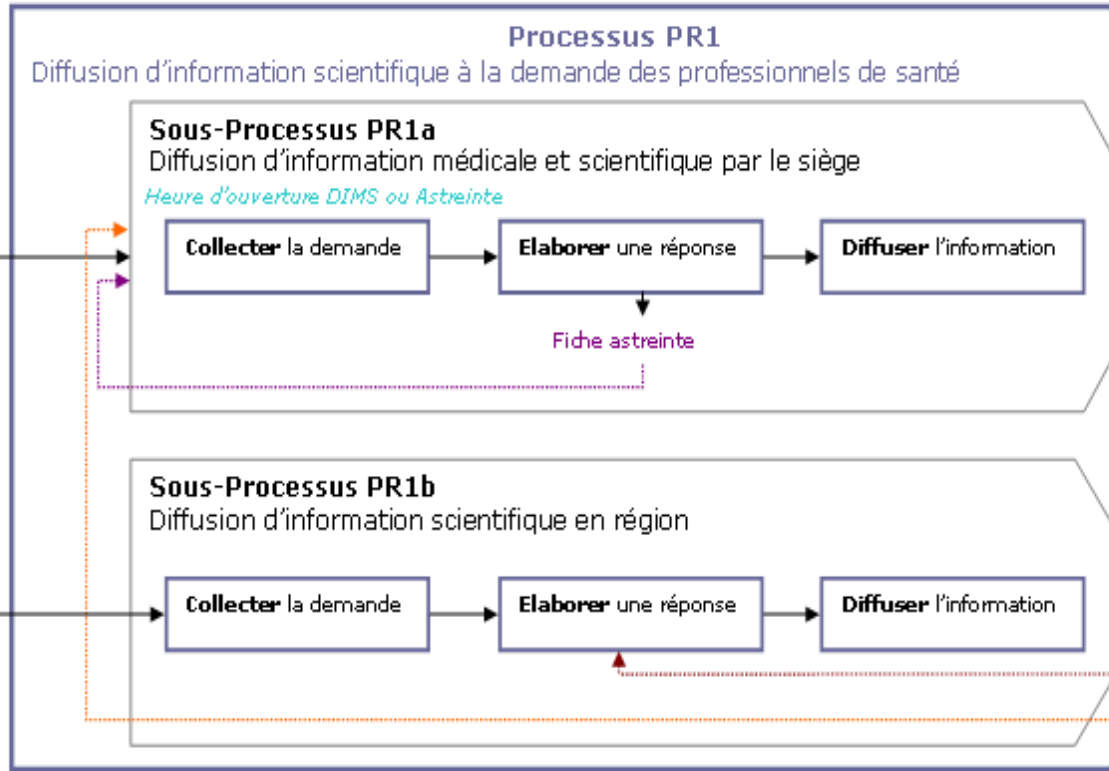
Processus PR1
Diffusion d'information scientifique à la demande des professionnels de santé

Sous-Processus PR1a
Diffusion d'information médicale et scientifique par le siège
Heure d'ouverture DIMS ou Astreinte

Collecter la demande
Elaborer une réponse
Diffuser l'information
Fiche astreinte

Sous-Processus PR1b
Diffusion d'information scientifique en région

Collecter la demande
Elaborer une réponse
Diffuser l'information